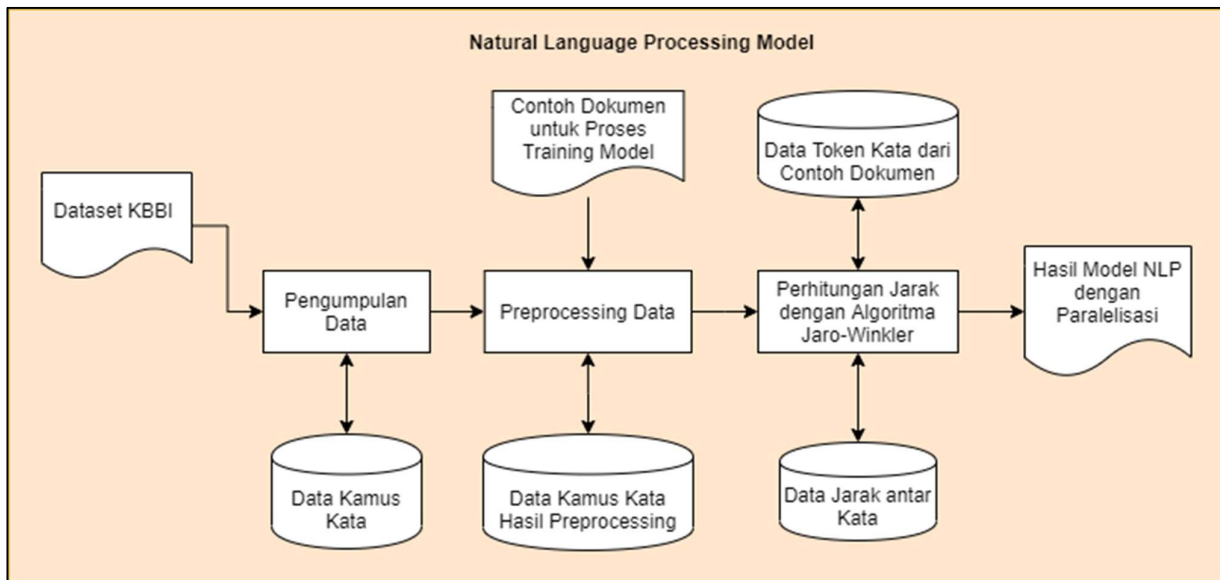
Natural Language Processing Model

Dataset KBBI

Pengumpulan Data

Data Kamus Kata

Contoh Dokumen untuk Proses Training Model

Preprocessing Data

Data Kamus Kata Hasil Preprocessing

Data Token Kata dari Contoh Dokumen

Perhitungan Jarak dengan Algoritma Jaro-Winkler

Data Jarak antar Kata

Hasil Model NLP dengan Paralelisasi